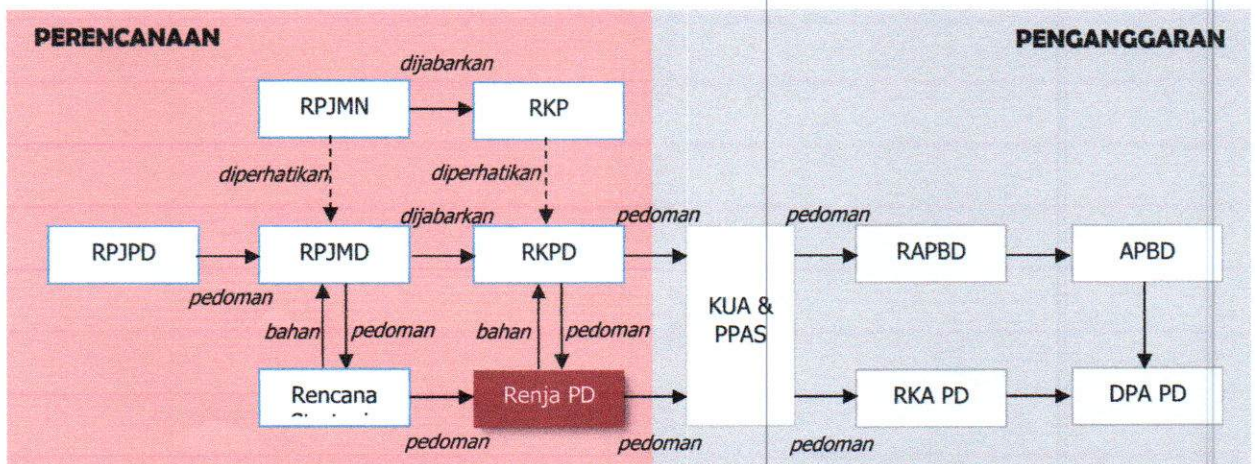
PERENCANAAN

PENGANGGARAN

dijabarkan

RPJMN

RKP

diperhatikan

diperhatikan

dijabarkan

pedoman

pedoman

RPJPD

RPJMD

RKPD

RAPBD

APBD

pedoman

KUA & PPAS

bahan

pedoman

bahan

pedoman

Rencana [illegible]

Renja PD

RKA PD

DPA PD

pedoman

pedoman

pedoman